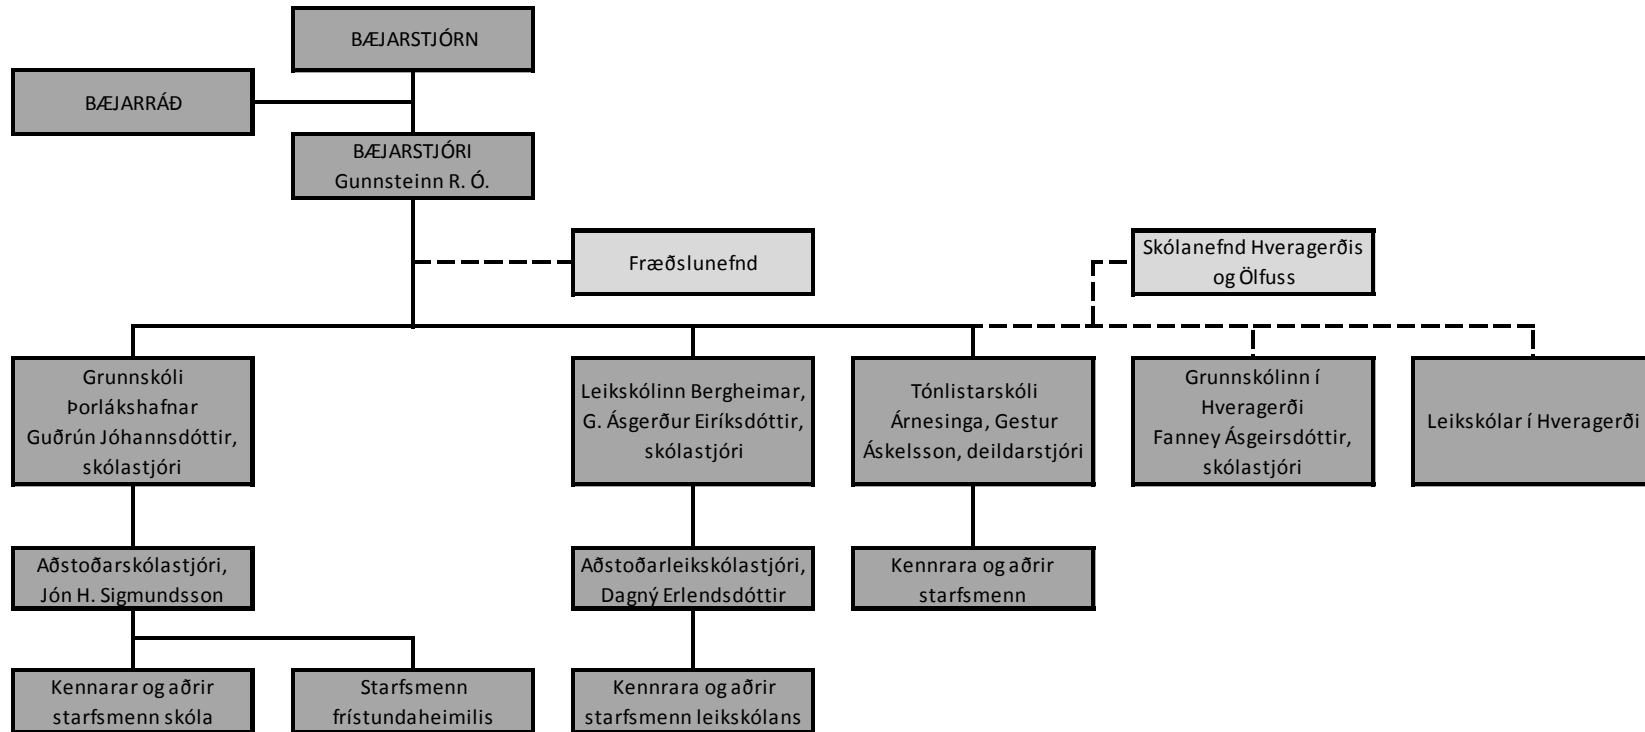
BÆJARSTJÓRN

BÆJARRÁÐ

BÆJARSTJÓRI
Gunnsteinn R. Ó.

Fræðslunefnd

Skólanefnd Hveragerðis og Ölfuss

Grunnskóli Þorlákshafnar Guðrún Jóhannsdóttir, skólastjóri

Leikskólinn Bergheimar, G. Ásgerður Eiríksdóttir, skólastjóri

Tónlistarskóli Árnesinga, Gestur Áskelsson, deildarstjóri

Grunnskólinn í Hveragerði Fanney Ásgeirsdóttir, skólastjóri

Leikskólar í Hveragerði

Aðstoðarskólastjóri, Jón H. Sigmundsson

Aðstoðarleikskólastjóri, Dagný Erlendsdóttir

Kennrara og aðrir starfsmenn

Kennarar og aðrir starfsmenn skóla

Starfsmenn frístundaheimilis

Kennrara og aðrir starfsmenn leikskólans